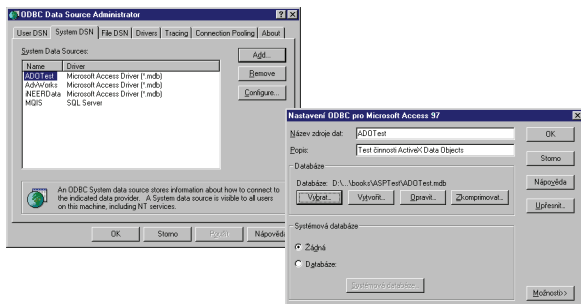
ODBC Data Source Administrator

User DSN | System DSN | File DSN | Drivers | Tracing | Connection Pooling | About

System Data Sources:

| Name | Driver |
|---|---|
| ADOTest | Microsoft Access Driver (*.mdb) |
| AdvWorks | Microsoft Access Driver (*.mdb) |
| iNEERData | Microsoft Access Driver (*.mdb) |
| MQIS | SQL Server |

Add...
Remove
Configure...

An ODBC System data source stores information about how to connect to the indicated data provider. A System data source is visible to all users on this machine, including NT services.

OK | Storno | Použít | Nápověda

Nastavení ODBC pro Microsoft Access 97

Název zdroje dat: ADOTest
Popis: Test činnosti ActiveX Data Objects

Databáze
Databáze: D:\...\books\ASPTest\ADOTest.mdb
Vybrat... | Vytvořit... | Opravit... | Zkomprimovat...

Systémová databáze
Žádná
Databáze:
Systémová databáze...

OK
Storno
Nápověda
Upřesnit...
Možnosti>>